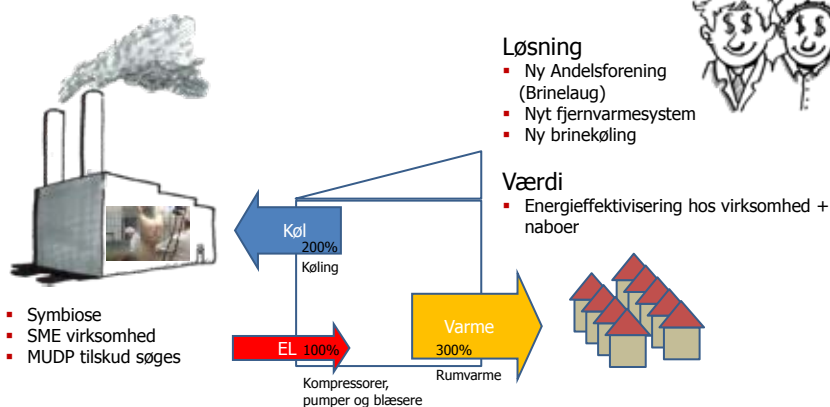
Løsning
- Ny Andelsforening (Brinelaug)
- Nyt fjernvarmesystem
- Ny brinekøling

Værdi
- Energieffektivisering hos virksomhed + naboer

Køl
200%
Køling

Varme
300%
Rumvarme

EL
100%
Kompressorer, pumper og blæsere

- Symbiose
- SME virksomhed
- MUDP tilskud søges